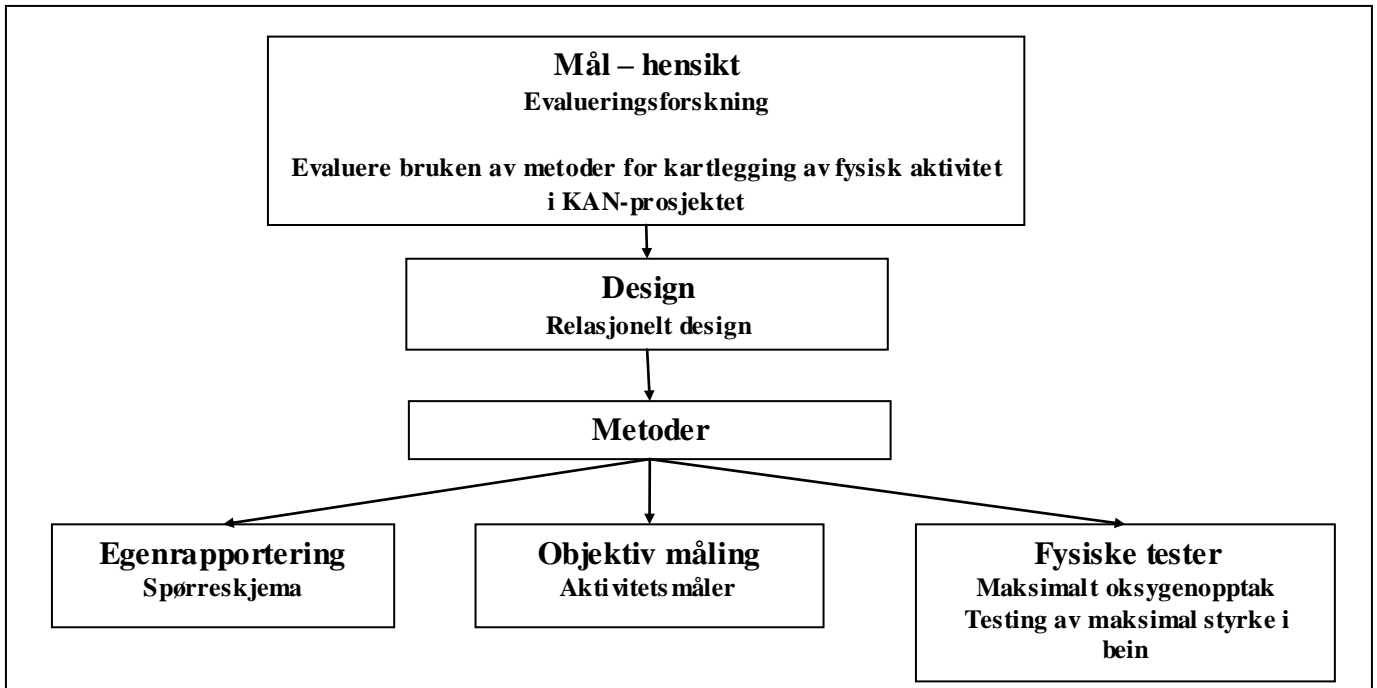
Mål – hensikt
Evalueringsforskning

Evaluere bruken av metoder for kartlegging av fysisk aktivitet i KAN-prosjektet

Design
Relasjonelt design

Metoder

Egenrapportering
Spørreskjema

Objektiv måling
Aktivitetsmåler

Fysiske tester
Maksimalt oksygenopptak
Testing av maksimal styrke i bein